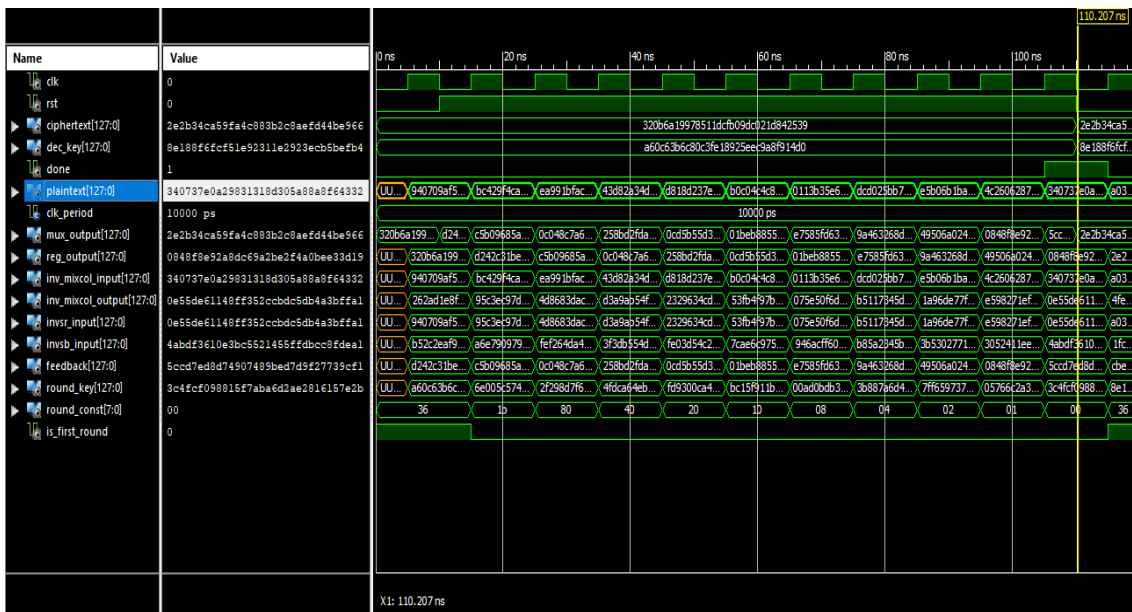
110.207 ns

| Name | Value |
|---|---|
| clk | 0 |
| rst | 0 |
| ciphertext[127:0] | 2e2b34ca59fa4c883b2c8aefd44be966 |
| dec_key[127:0] | 8e188f6fcf51e92311e2923ecb5befb4 |
| done | 1 |
| plaintext[127:0] | 340737e0a29831318d305a88a8f64332 |
| clk_period | 10000 ps |
| mux_output[127:0] | 2e2b34ca59fa4c883b2c8aefd44be966 |
| reg_output[127:0] | 0848f8e92a8dc69a2be2f4a0bee33d19 |
| inv_mixcol_input[127:0] | 340737e0a29831318d305a88a8f64332 |
| inv_mixcol_output[127:0] | 0e55de61148ff352ccbdc5db4a3bffa1 |
| invsr_input[127:0] | 0e55de61148ff352ccbdc5db4a3bffa1 |
| invsb_input[127:0] | 4abdf3610e3bc5521455ffdbcc8fdea1 |
| feedback[127:0] | 5ccd7ed8d74907489bed7d9f27739cf1 |
| round_key[127:0] | 3c4fcf098815f7aba6d2ae2816157e2b |
| round_const[7:0] | 00 |
| is_first_round | 0 |

0 ns | 20 ns | 40 ns | 60 ns | 80 ns | 100 ns

320b6a19978511dcfb09dc021d842539 2e2b34ca5...
a60c63b6c80c3fe18925eec9a8f914d0 8e188f6fcf...
UU... 940709af5... bc429f4ca... ea991bfac... 43d82a34d... d818d237e... b0c04c4c8... 0113b35e6... dcd025bb7... e5b06b1ba... 4c2606287... 340737e0a... a03...
10000 ps
320b6a199... d24... c5b09685a... 0c048c7a6... 258bd2fda... 0cd5b55d3... 01beb8855... e7585fd63... 9a463268d... 49506a024... 0848f8e92... 5cc... 2e2b34ca5...
UU... 320b6a199... d242c31be... c5b09685a... 0c048c7a6... 258bd2fda... 0cd5b55d3... 01beb8855... e7585fd63... 9a463268d... 49506a024... 0848f8e92... 2e2...
UU... 940709af5... bc429f4ca... ea991bfac... 43d82a34d... d818d237e... b0c04c4c8... 0113b35e6... dcd025bb7... e5b06b1ba... 4c2606287... 340737e0a... a03...
UU... 262ad1e8f... 95c3ec97d... 4d8683dac... d3a9ab54f... 2329634cd... 53fb4f97b... 075e50f6d... b5117845d... 1a96de77f... e598271ef... 0e55de611... 4fe...
UU... 940709af5... 95c3ec97d... 4d8683dac... d3a9ab54f... 2329634cd... 53fb4f97b... 075e50f6d... b5117845d... 1a96de77f... e598271ef... 0e55de611... a03...
UU... b52c2eaf9... a6e790979... fef264da4... 3f3db554d... fe03d54c2... 7cae6c975... 946acff60... b85a2345b... 3b5302771... 3052411ee... 4abdf3610... 1fc...
UU... d242c31be... c5b09685a... 0c048c7a6... 258bd2fda... 0cd5b55d3... 01beb8855... e7585fd63... 9a463268d... 49506a024... 0848f8e92... 5ccd7ed8d... cbe...
UU... a60c63b6c... 6e005c574... 2f298d7f6... 4fdca64eb... fd9300ca4... bc15f911b... 00ad0bdb3... 3b887a6d4... 7ff659737... 05766c2a3... 3c4fcf0988... 8e1...
36 1b 80 40 20 10 08 04 02 01 00 36

X1: 110.207 ns